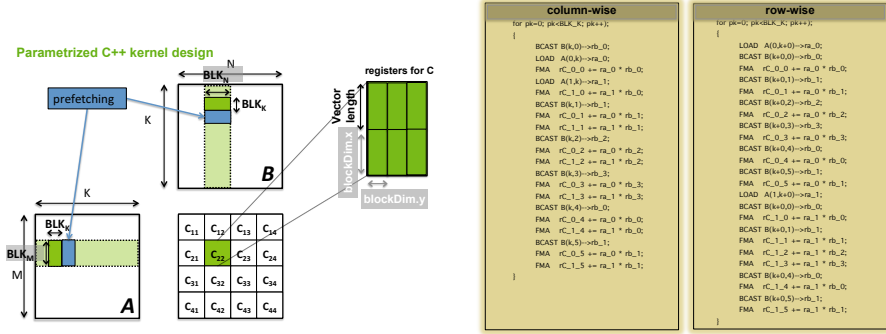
Parametrized C++ kernel design

prefetching

N

$BLK_N$

$BLK_K$

K

B

registers for C

Vector length

blockDim.x

blockDim.y

K

$BLK_K$

$BLK_M$

M

A

| $C_{11}$ | $C_{12}$ | $C_{13}$ | $C_{14}$ |
|---|---|---|---|
| $C_{21}$ | $C_{22}$ | $C_{23}$ | $C_{24}$ |
| $C_{31}$ | $C_{32}$ | $C_{33}$ | $C_{34}$ |
| $C_{41}$ | $C_{42}$ | $C_{43}$ | $C_{44}$ |

column-wise

for pk=0; pk<BLK_K; pk++);
{
BCAST B(k,0)-->rb_0;
LOAD A(0,k)-->ra_0;
FMA rC_0_0 += ra_0 * rb_0;
LOAD A(1,k)-->ra_1;
FMA rC_1_0 += ra_1 * rb_0;
BCAST B(k,1)-->rb_1;
FMA rC_0_1 += ra_0 * rb_1;
FMA rC_1_1 += ra_1 * rb_1;
BCAST B(k,2)-->rb_2;
FMA rC_0_2 += ra_0 * rb_2;
FMA rC_1_2 += ra_1 * rb_2;
BCAST B(k,3)-->rb_3;
FMA rC_0_3 += ra_0 * rb_3;
FMA rC_1_3 += ra_1 * rb_3;
BCAST B(k,4)-->rb_0;
FMA rC_0_4 += ra_0 * rb_0;
FMA rC_1_4 += ra_1 * rb_0;
BCAST B(k,5)-->rb_1;
FMA rC_0_5 += ra_0 * rb_1;
FMA rC_1_5 += ra_1 * rb_1;
}

row-wise

for pk=0; pk<BLK_K; pk++);
{
LOAD A(0,k+0)-->ra_0;
BCAST B(k+0,0)-->rb_0;
FMA rC_0_0 += ra_0 * rb_0;
BCAST B(k+0,1)-->rb_1;
FMA rC_0_1 += ra_0 * rb_1;
BCAST B(k+0,2)-->rb_2;
FMA rC_0_2 += ra_0 * rb_2;
BCAST B(k+0,3)-->rb_3;
FMA rC_0_3 += ra_0 * rb_3;
BCAST B(k+0,4)-->rb_0;
FMA rC_0_4 += ra_0 * rb_0;
BCAST B(k+0,5)-->rb_1;
FMA rC_0_5 += ra_0 * rb_1;
LOAD A(1,k+0)-->ra_1;
BCAST B(k+0,0)-->rb_0;
FMA rC_1_0 += ra_1 * rb_0;
BCAST B(k+0,1)-->rb_1;
FMA rC_1_1 += ra_1 * rb_1;
FMA rC_1_2 += ra_1 * rb_1;
FMA rC_1_3 += ra_1 * rb_3;
BCAST B(k+0,4)-->rb_0;
FMA rC_1_4 += ra_1 * rb_0;
BCAST B(k+0,5)-->rb_1;
FMA rC_1_5 += ra_1 * rb_1;
}